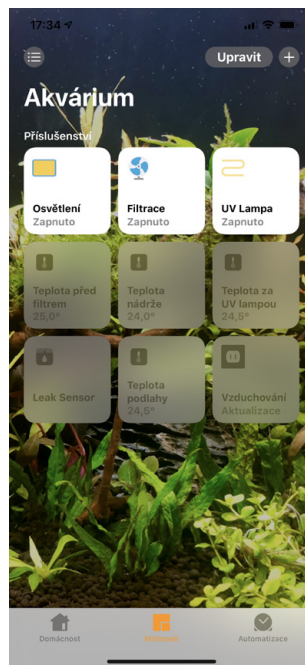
17:34

Upravit

Akvárium

Příslušenství

Osvětlení
Zapnuto

Filtrace
Zapnuto

UV Lampa
Zapnuto

Teplota před filtrem
25,0°

Teplota nádrže
24,0°

Teplota za UV lampou
24,5°

Leak Sensor

Teplota podlahy
24,5°

Vzduchování
Aktualizace

Domácnost

Místnosti

Automatizace